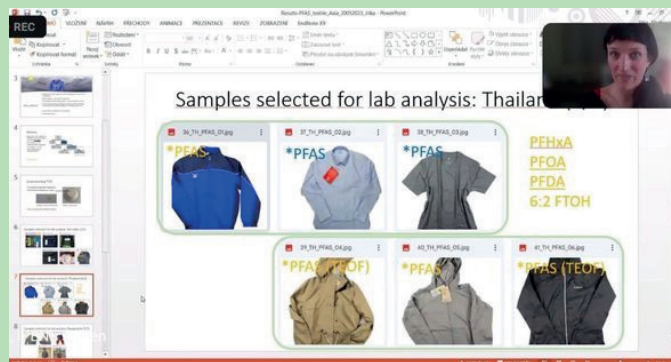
REC

VLOŽENÍ NÁVRH PŘECHODY ANIMACE PREZENTACE REVIZE ZOBRAZENÍ EndNote X9

Results PFAS_textile_Asia_20052021_mka - PowerPoint

Samples selected for lab analysis: Thailan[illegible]

36_TH_PFAS_01.jpg

*PFAS

37_TH_PFAS_02.jpg

*PFAS

38_TH_PFAS_03.jpg

*PFAS

PFHxA
PFOA
PFDA
6:2 FTOH

39_TH_PFAS_04.jpg

*PFAS (TEOF)

40_TH_PFAS_05.jpg

*PFAS

41_TH_PFAS_06.jpg

*PFAS (TEOF)